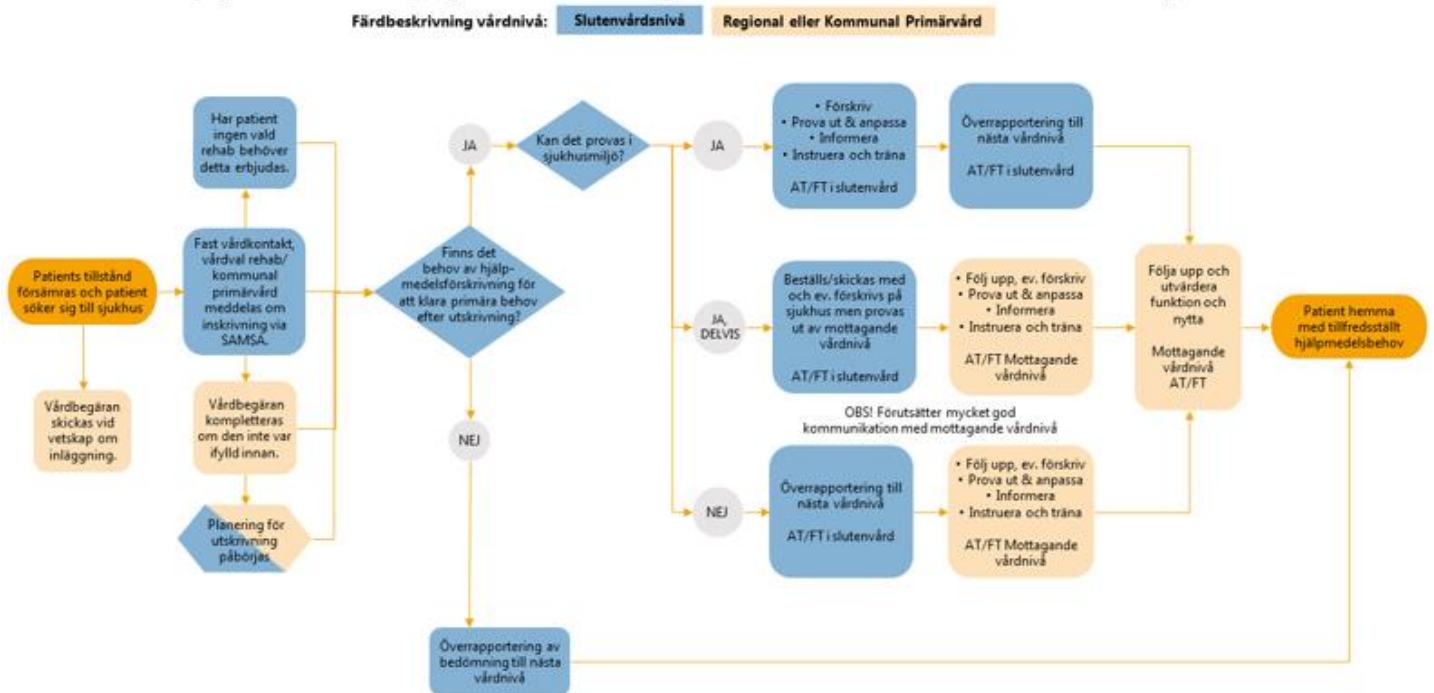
Färdbeskrivning vårdnivå: Slutenvårdsnivå Regional eller Kommunal Primärvård

Patients tillstånd försämras och patient söker sig till sjukhus

Vårdbegäran skickas vid vetskap om inläggning.

Har patient ingen vald rehab behöver detta erbjudas.

Fast vårdkontakt, vårdval rehab/ kommunal primärvård meddelas om inskrivning via SAMSA.

Vårdbegäran kompletteras om den inte var ifylld innan.

Planering för utskrivning påbörjas

Finns det behov av hjälpmedelsförskrivning för att klara primära behov efter utskrivning?

JA

NEJ

Kan det provas i sjukhusmiljö?

JA

• Förskriv
• Prova ut & anpassa
• Informera
• Instruera och träna

AT/FT i slutenvård

Överrapportering till nästa vårdnivå

AT/FT i slutenvård

JA, DELVIS

Beställs/skickas med och ev. förskrivs på sjukhus men provas ut av mottagande vårdnivå

AT/FT i slutenvård

• Följ upp, ev. förskriv
• Prova ut & anpassa
• Informera
• Instruera och träna

AT/FT Mottagande vårdnivå

OBS! Förutsätter mycket god kommunikation med mottagande vårdnivå

NEJ

Överrapportering till nästa vårdnivå

AT/FT i slutenvård

• Följ upp, ev. förskriv
• Prova ut & anpassa
• Informera
• Instruera och träna

AT/FT Mottagande vårdnivå

Följa upp och utvärdera funktion och nytta

Mottagande vårdnivå AT/FT

Patient hemma med tillfredsställt hjälpmedelsbehov

Överrapportering av bedömning till nästa vårdnivå